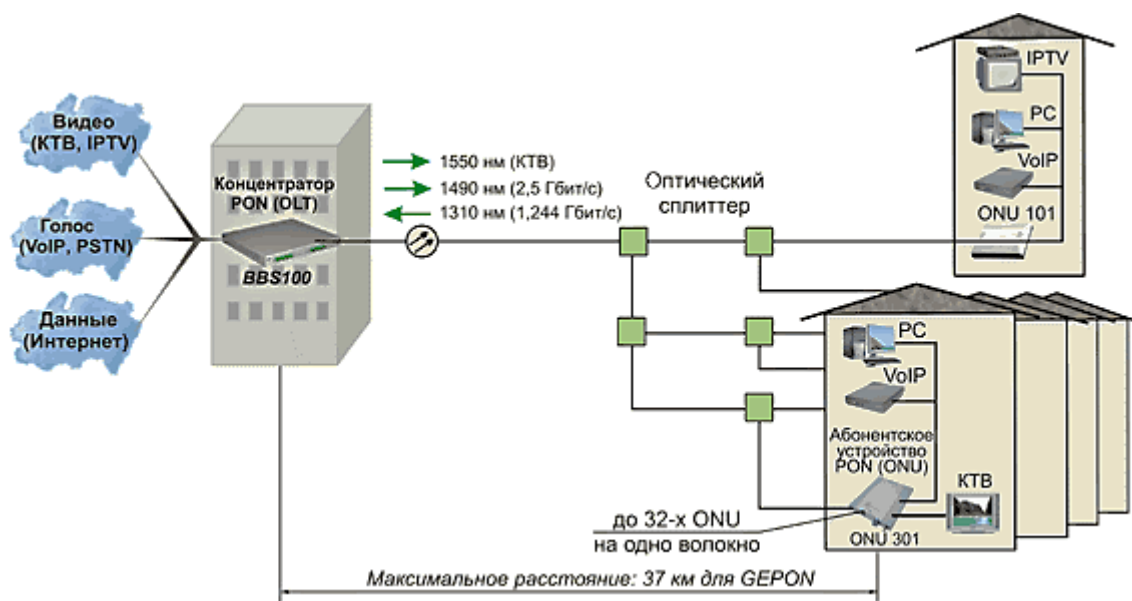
Видео (КТВ, IPTV)

Голос (VoIP, PSTN)

Данные (Интернет)

Концентратор PON (OLT)

BBS100

1550 нм (КТВ)
1490 нм (2,5 Гбит/с)
1310 нм (1,244 Гбит/с)

Оптический сплиттер

IPTV
PC
VoIP
ONU 101

PC
VoIP
Абонентское устройство PON (ONU)
КТВ
ONU 301

до 32-х ONU на одно волокно

Максимальное расстояние: 37 км для GEPON